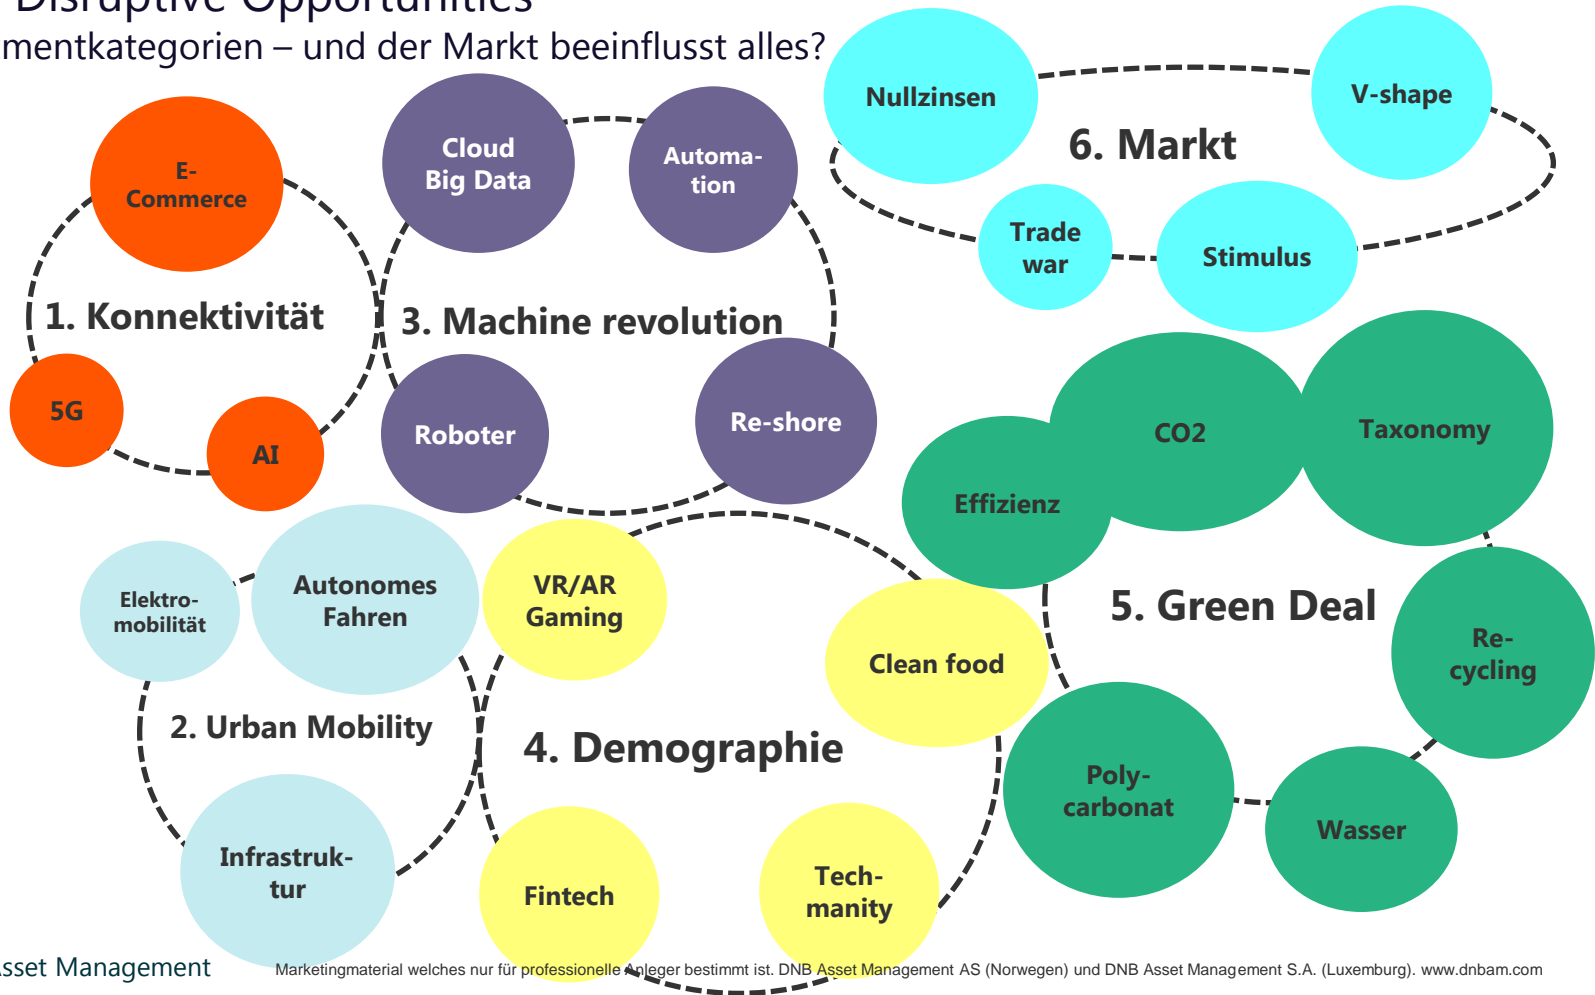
Disruptive Opportunities
mentkategorien – und der Markt beeinflusst alles?

E-Commerce
1. Konnektivität
5G
AI

Cloud Big Data
Automation
3. Machine revolution
Roboter
Re-shore

Nullzinsen
V-shape
6. Markt
Trade war
Stimulus

CO2
Taxonomy
Effizienz
5. Green Deal
Re-cycling
Poly-carbonat
Wasser

Elektro-mobilität
Autonomes Fahren
2. Urban Mobility
Infrastruktur

VR/AR Gaming
Clean food
4. Demographie
Fintech
Tech-manity

sset Management
Marketingmaterial welches nur für professionelle Anleger bestimmt ist. DNB Asset Management AS (Norwegen) und DNB Asset Management S.A. (Luxemburg). www.dnbam.com